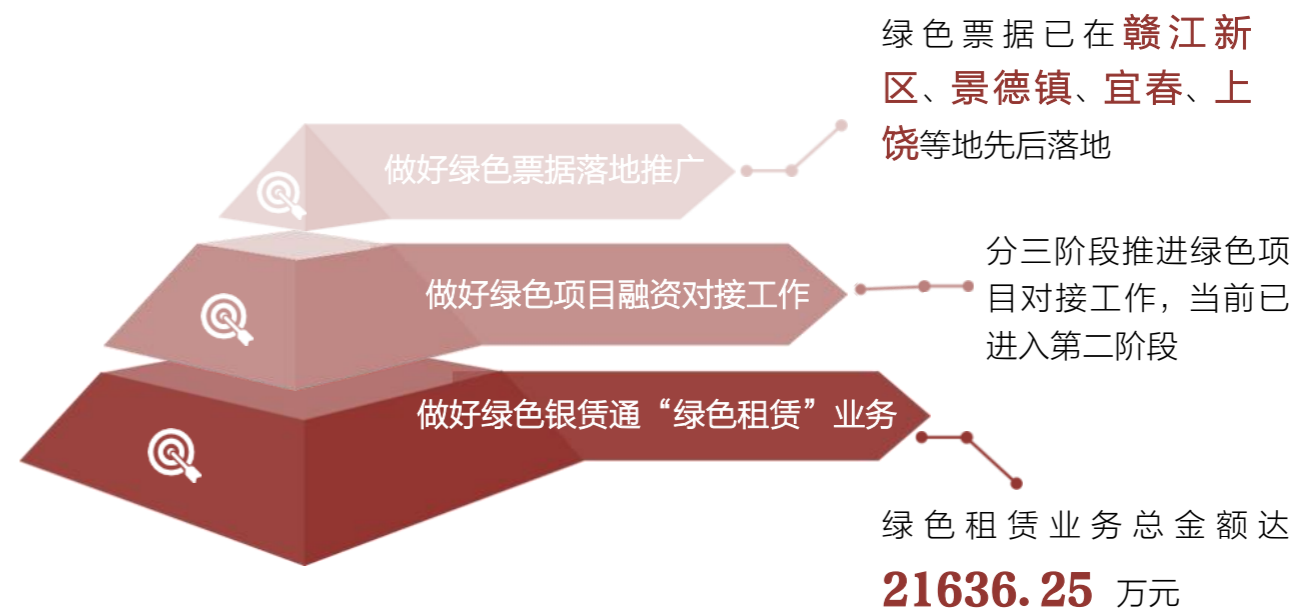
做好绿色票据落地推广

绿色票据已在赣江新区、景德镇、宜春、上饶等地先后落地

做好绿色项目融资对接工作

分三阶段推进绿色项目对接工作，当前已进入第二阶段

做好绿色银赁通“绿色租赁”业务

绿色租赁业务总金额达 21636.25 万元